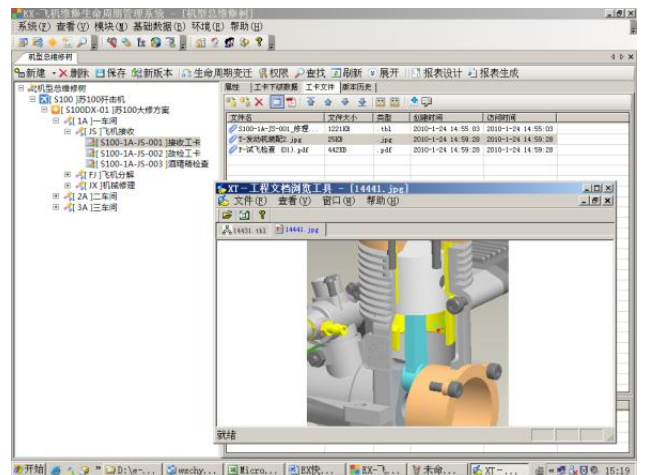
XT-飞机维修生命周期管理系统 - [机型总维修树]
系统(F) 查看(V) 模块(M) 基础数据(B) 环境(E) 帮助(H)
机型总维修树
新建 删除 保存 创新版本 生命周期变迁 权限 查找 刷新 展开 报表设计 报表生成
机型总维修树
S100 ]苏100歼击机
[S100DX-01 ]苏100大修方案
[1A ]一车间
[JS ]飞机接收
S100-1A-JS-001 ]接收工卡
S100-1A-JS-002 ]放检工卡
S100-1A-JS-003 ]清理暗检查
[FJ ]飞机分解
[JX ]机械修理
[2A ]二车间
[3A ]三车间
属性 工卡下级数据 工卡文件 版本历史

| 文件名 | 文件大小 | 类型 | 创建时间 | 访问时间 |
|---|---|---|---|---|
| S100-1A-JS-001_修理... | 1221KB | .tbl | 2010-1-24 14:55:03 | 2010-1-24 14:55:03 |
| T-发动机装配2.jpg | 25KB | .jpg | 2010-1-24 14:59:28 | 2010-1-24 14:59:28 |
| T-试飞检查 (D1).pdf | 442KB | .pdf | 2010-1-24 14:59:28 | 2010-1-24 14:59:28 |

XT-工程文档浏览工具 - [14441.jpg]
文件(F) 查看(V) 窗口(W) 帮助(H)
14441.tbl 14441.jpg
就绪
开始 D:\e-... wschy... Micro... EX状... EX-飞... 未命... XT-... 15:19